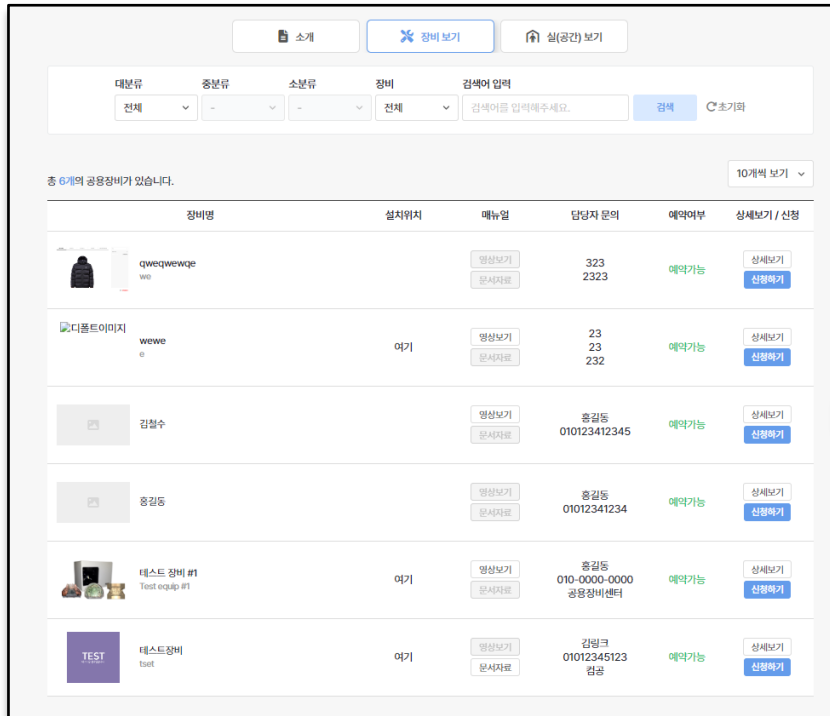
소개 | 장비 보기 | 실(공간) 보기

대분류 중분류 소분류 장비 검색어 입력
전체 - - 전체 검색어를 입력해주세요. 검색 초기화

총 6개의 공용장비가 있습니다.

10개씩 보기

| 장비명 | 설치위치 | 매뉴얼 | 담당자 문의 | 예약여부 | 상세보기 / 신청 |
|---|---|---|---|---|---|
| qweqwewqe we | | 영상보기 문서자료 | 323 2323 | 예약가능 | 상세보기 신청하기 |
| 디폴트이미지 wewe e | 여기 | 영상보기 문서자료 | 23 23 232 | 예약가능 | 상세보기 신청하기 |
| 김철수 | | 영상보기 문서자료 | 홍길동 010123412345 | 예약가능 | 상세보기 신청하기 |
| 홍길동 | | 영상보기 문서자료 | 홍길동 01012341234 | 예약가능 | 상세보기 신청하기 |
| 테스트 장비 #1 Test equip #1 | 여기 | 영상보기 문서자료 | 홍길동 010-0000-0000 공용장비센터 | 예약가능 | 상세보기 신청하기 |
| TEST 테스트장비 tset | 여기 | 영상보기 문서자료 | 김링크 01012345123 컴공 | 예약가능 | 상세보기 신청하기 |